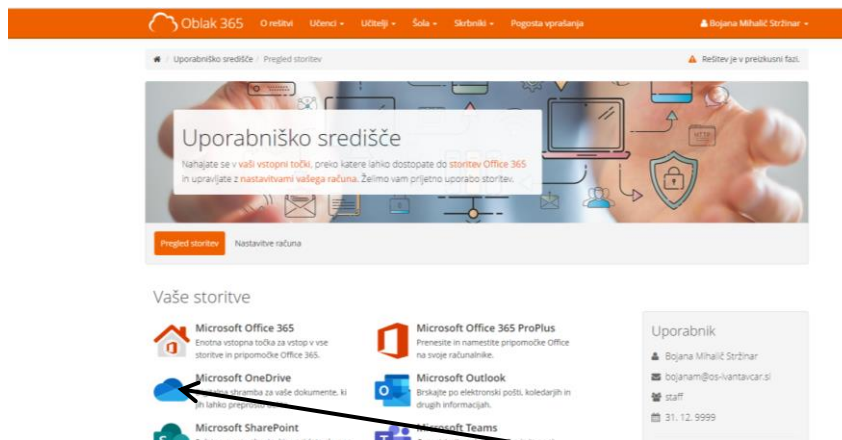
Oblak 365 O rešitvi Učenci Učitelji Šola Skrbniki Pogosta vprašanja Bojana Mihalič Stržinar

Uporabniško središče / Pregled storitev

Rešitev je v preizkusni fazi.

Uporabniško središče

Nahajate se v vaši vstopni točki, preko katere lahko dostopate do storitev Office 365 in upravljate z nastavitvami vašega računa. Želimo vam prijetno uporabo storitev.

Pregled storitev Nastavitve računa

Vaše storitve

Microsoft Office 365
Enotna vstopna točka za vstop v vse storitve in pripomočke Office 365.

Microsoft Office 365 ProPlus
Prenesite in namestite pripomočke Office na svoje računalnike.

Microsoft OneDrive
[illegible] shramba za vaše dokumente, ki jih lahko prepros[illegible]

Microsoft Outlook
Brskajte po elektronski pošti, koledarjih in drugih informacijah.

Microsoft SharePoint

Microsoft Teams

Uporabnik
Bojana Mihalič Stržinar
bojanam@os-ivantavcar.si
staff
31. 12. 9999